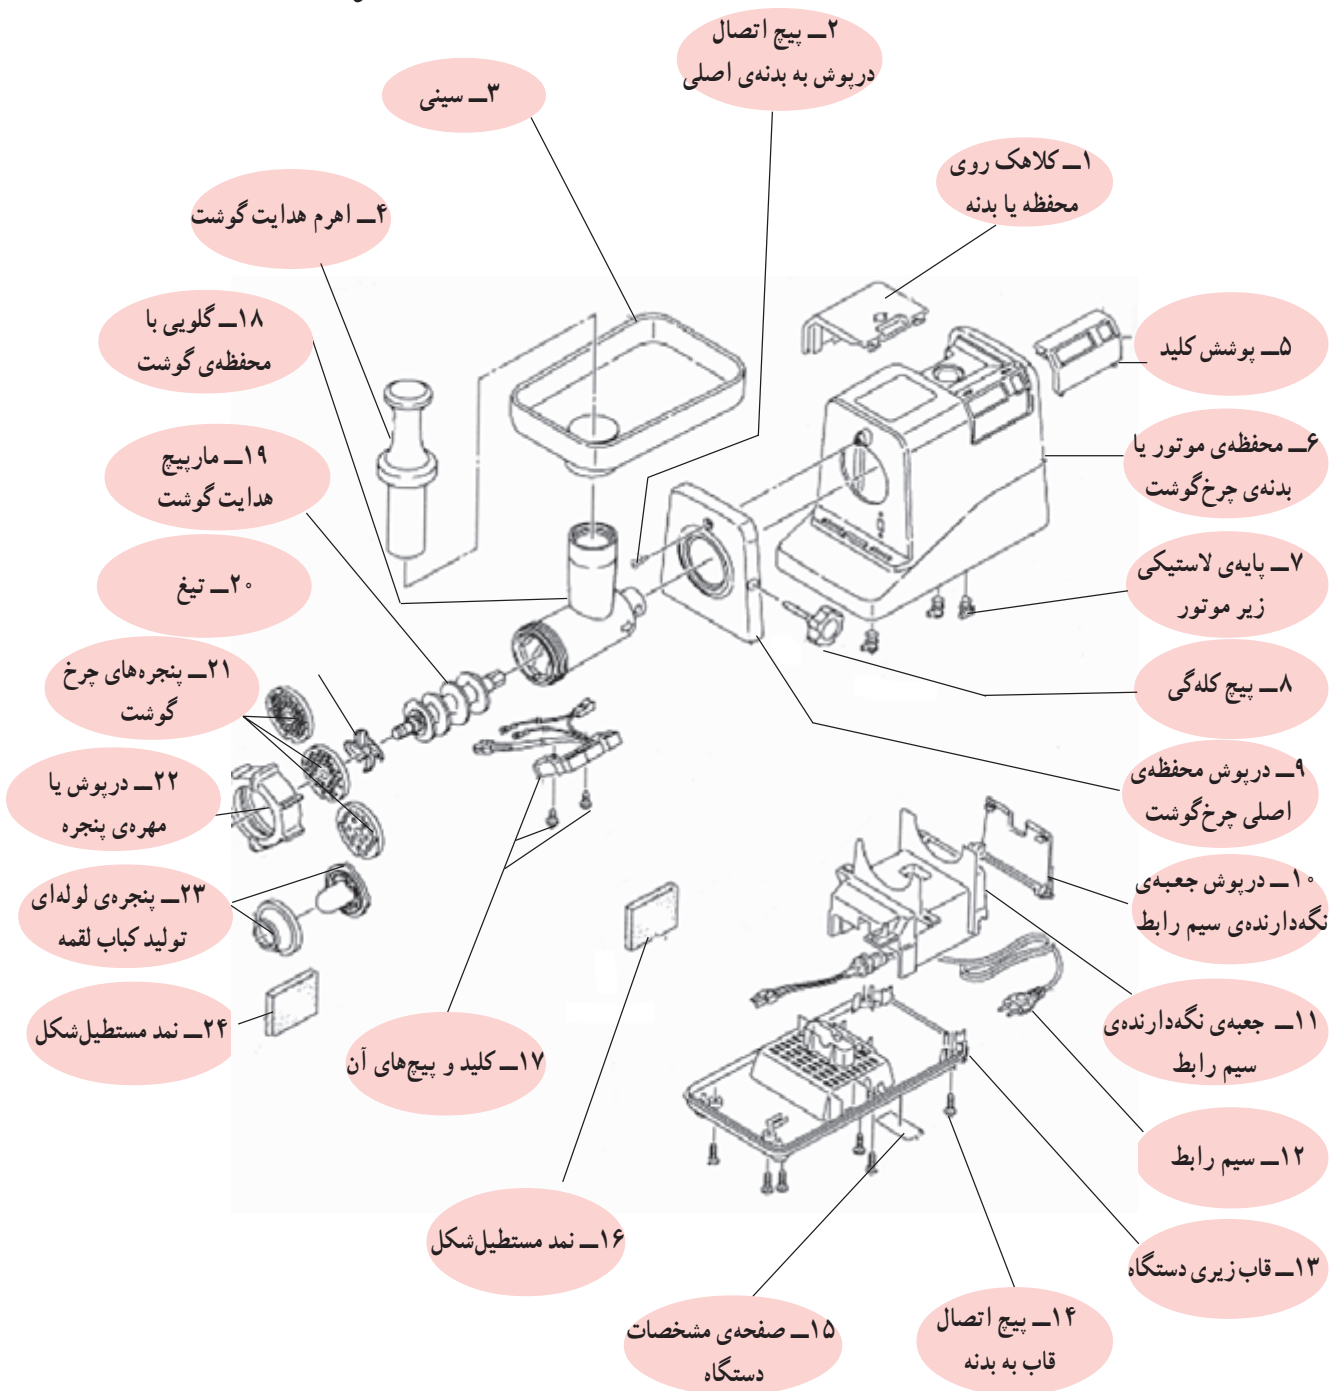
۲ــ پیچ اتصال درپوش به بدنه‌ی اصلی

۳ــ سینی

۱ــ کلاهک روی محفظه یا بدنه

۴ــ اهرم هدایت گوشت

۱۸ــ گلویی با محفظه‌ی گوشت

۵ــ پوشش کلید

۶ــ محفظه‌ی موتور یا بدنه‌ی چرخ‌گوشت

۱۹ــ مارپیچ هدایت گوشت

۲۰ــ تیغ

۷ــ پایه‌ی لاستیکی زیر موتور

۸ــ پیچ کله‌گی

۲۱ــ پنجره‌های چرخ گوشت

۲۲ــ درپوش یا مهره‌ی پنجره

۹ــ درپوش محفظه‌ی اصلی چرخ‌گوشت

۱۰ــ درپوش جعبه‌ی نگه‌دارنده‌ی سیم رابط

۲۳ــ پنجره‌ی لوله‌ای تولید کباب لقمه

۲۴ــ نمد مستطیل‌شکل

۱۷ــ کلید و پیچ‌های آن

۱۱ــ جعبه‌ی نگه‌دارنده‌ی سیم رابط

۱۲ــ سیم رابط

۱۳ــ قاب زیری دستگاه

۱۶ــ نمد مستطیل‌شکل

۱۵ــ صفحه‌ی مشخصات دستگاه

۱۴ــ پیچ اتصال قاب به بدنه